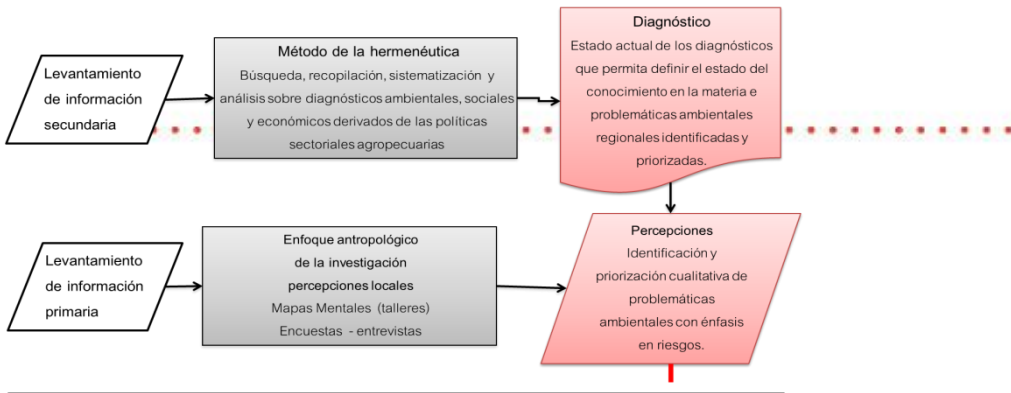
Levantamiento de información secundaria

Método de la hermenéutica
Búsqueda, recopilación, sistematización y análisis sobre diagnósticos ambientales, sociales y económicos derivados de las políticas sectoriales agropecuarias

Diagnóstico
Estado actual de los diagnósticos que permita definir el estado del conocimiento en la materia e problemáticas ambientales regionales identificadas y priorizadas.

Levantamiento de información primaria

Enfoque antropológico de la investigación percepciones locales
Mapas Mentales (talleres)
Encuestas - entrevistas

Percepciones
Identificación y priorización cualitativa de problemáticas ambientales con énfasis en riesgos.